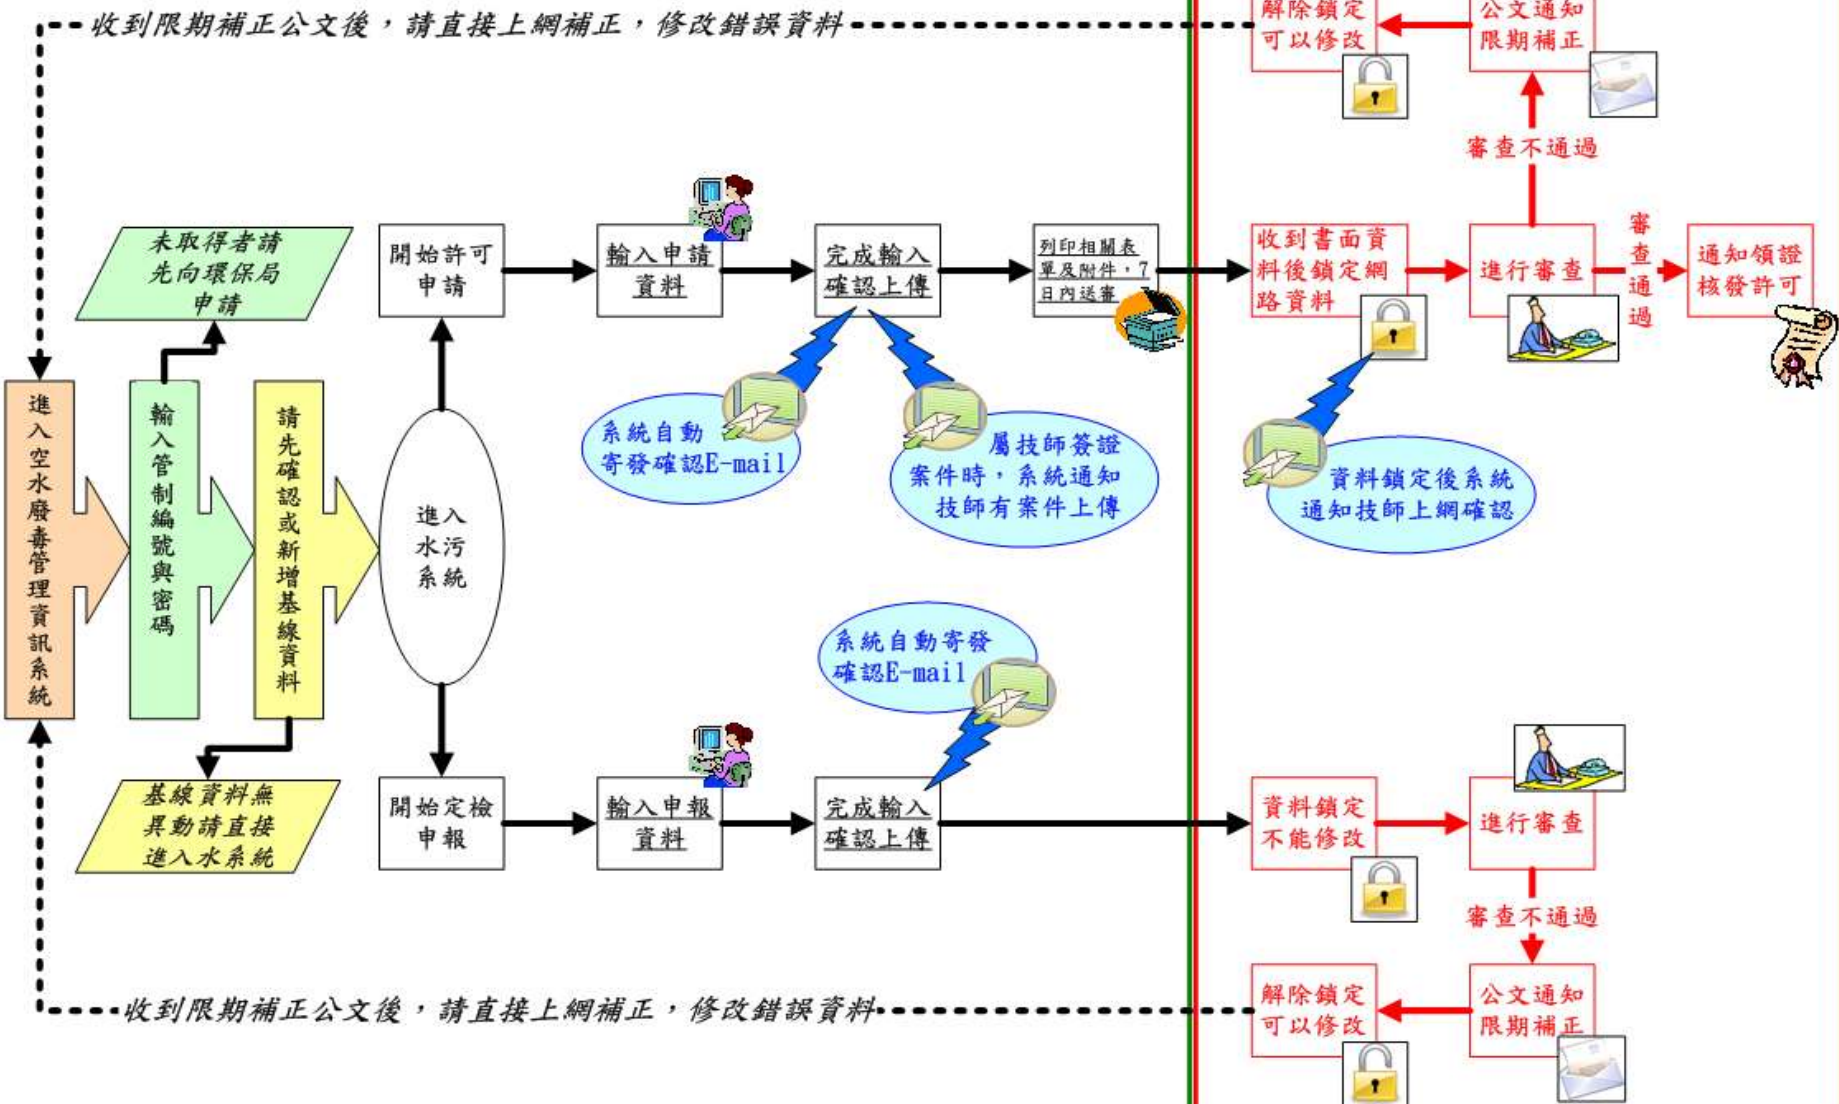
收到限期補正公文後，請直接上網補正，修改錯誤資料

解除鎖定可以修改

公文通知限期補正

審查不通過

未取得者請先向環保局申請

開始許可申請

輸入申請資料

完成輸入確認上傳

列印相關表單及附件，7日內送審

收到書面資料後鎖定網路資料

進行審查

審查通過

通知領證核發許可

系統自動寄發確認E-mail

屬技師簽證案件時，系統通知技師有案件上傳

資料鎖定後系統通知技師上網確認

進入空水廢毒管理資訊系統

輸入管制編號與密碼

請先確認或新增基線資料

進入水污系統

系統自動寄發確認E-mail

基線資料無異動請直接進入水系統

開始定檢申報

輸入申報資料

完成輸入確認上傳

資料鎖定不能修改

進行審查

審查不通過

收到限期補正公文後，請直接上網補正，修改錯誤資料

解除鎖定可以修改

公文通知限期補正